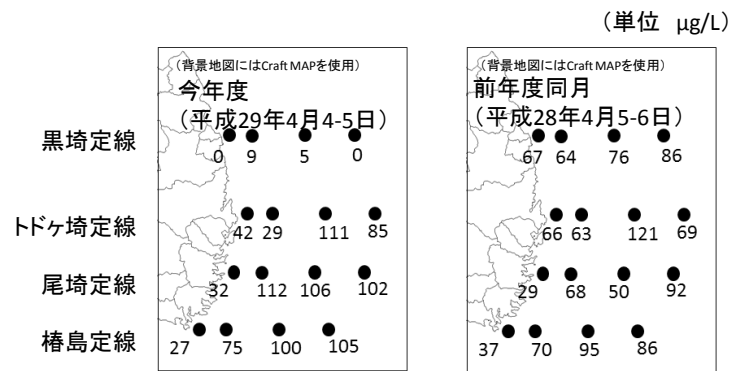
（単位　μg/L）

（背景地図にはCraft MAPを使用）
今年度
（平成29年4月4-5日）

（背景地図にはCraft MAPを使用）
前年度同月
（平成28年4月5-6日）

黒埼定線
トドケ埼定線
尾埼定線
椿島定線

| | 今年度 | | | | 前年度同月 | | | |
|---|---|---|---|---|---|---|---|---|
| 黒埼定線 | 0 | 9 | 5 | 0 | 67 | 64 | 76 | 86 |
| トドケ埼定線 | 42 | 29 | 111 | 85 | 66 | 63 | 121 | 69 |
| 尾埼定線 | 32 | 112 | 106 | 102 | 29 | 68 | 50 | 92 |
| 椿島定線 | 27 | 75 | 100 | 105 | 37 | 70 | 95 | 86 |